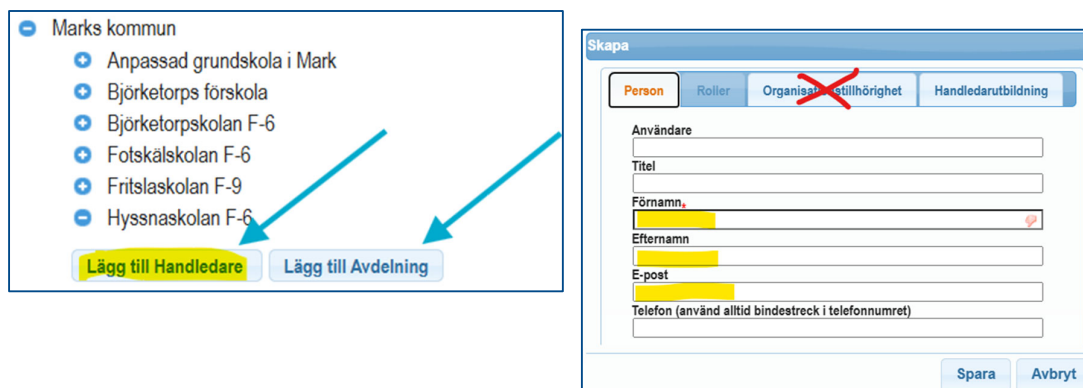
Marks kommun
Anpassad grundskola i Mark
Björketorps förskola
Björketorpskolan F-6
Fotskälskolan F-6
Fritslaskolan F-9
Hyssnaskolan F-6
Lägg till Handledare
Lägg till Avdelning

Skapa
Person
Roller
Organisationstillhörighet
Handledarutbildning
Användare
Titel
Förnamn*
Efternamn
E-post
Telefon (använd alltid bindestreck i telefonnumret)
Spara
Avbryt